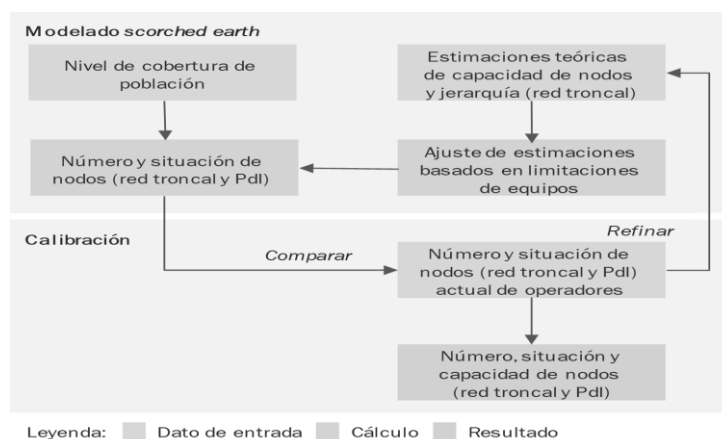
Modelado *scorched earth*

Nivel de cobertura de población

Estimaciones teóricas de capacidad de nodos y jerarquía (red troncal)

Número y situación de nodos (red troncal y PdI)

Ajuste de estimaciones basados en limitaciones de equipos

Calibración

Refinar

Comparar

Número y situación de nodos (red troncal y PdI) actual de operadores

Número, situación y capacidad de nodos (red troncal y PdI)

Leyenda: Dato de entrada Cálculo Resultado